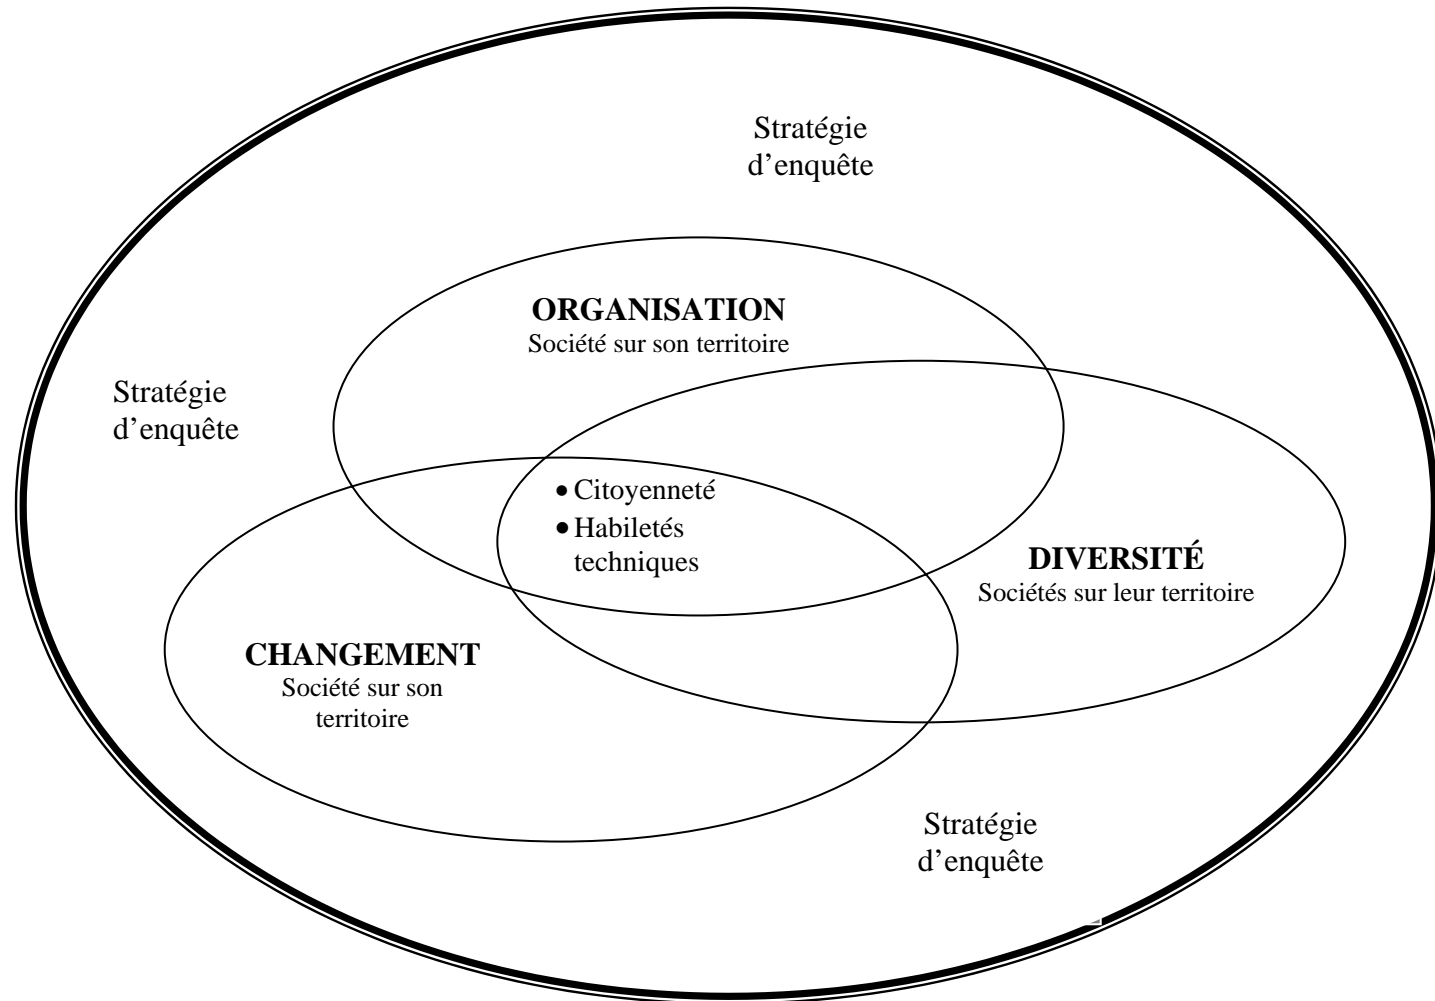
Stratégie d’enquête

ORGANISATION
Société sur son territoire

Stratégie d’enquête

• Citoyenneté
• Habiletés techniques

DIVERSITÉ
Sociétés sur leur territoire

CHANGEMENT
Société sur son territoire

Stratégie d’enquête